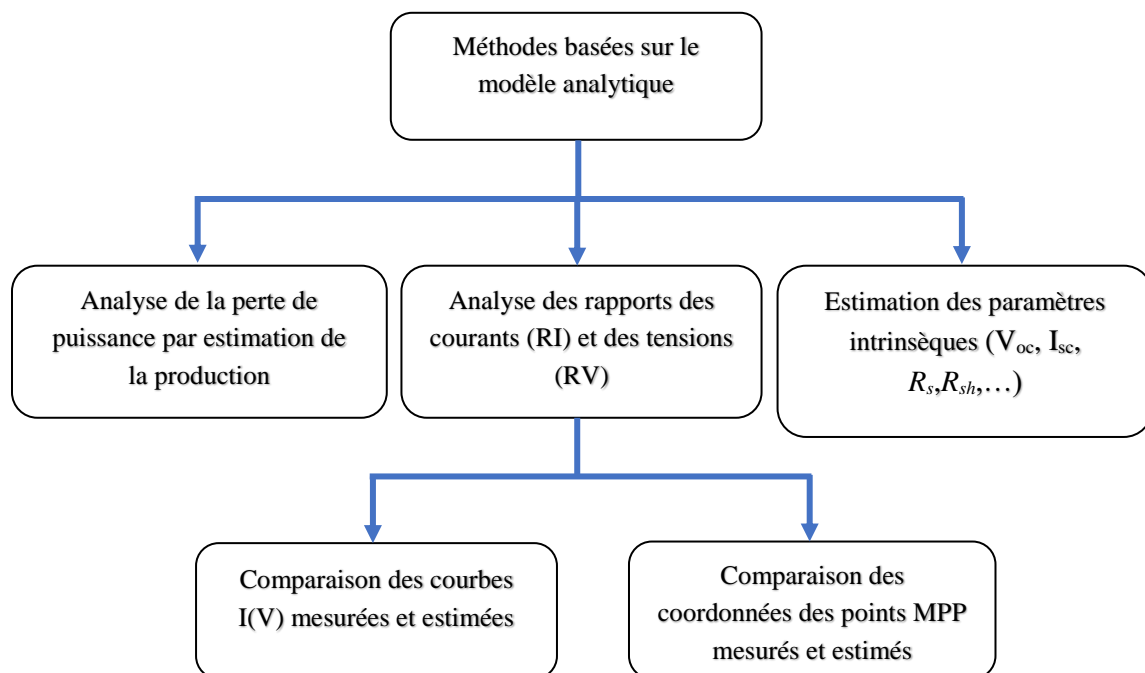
Méthodes basées sur le modèle analytique

Analyse de la perte de puissance par estimation de la production

Analyse des rapports des courants (RI) et des tensions (RV)

Estimation des paramètres intrinsèques ($V_{oc}$, $I_{sc}$, $R_s$,$R_{sh}$,…)

Comparaison des courbes I(V) mesurées et estimées

Comparaison des coordonnées des points MPP mesurés et estimés